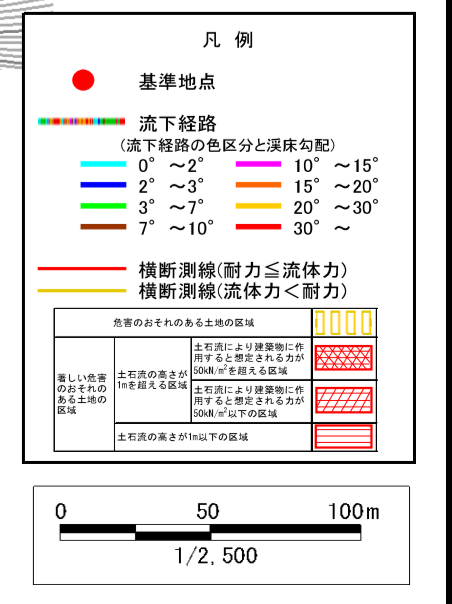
凡 例

基準地点

流下経路
(流下経路の色区分と渓床勾配)

0° ～2°
2° ～3°
3° ～7°
7° ～10°
10° ～15°
15° ～20°
20° ～30°
30° ～

横断測線(耐力≦流体力)
横断測線(流体力＜耐力)

| 危害のおそれのある土地の区域 | | |
|---|---|---|
| 著しい危害のおそれのある土地の区域 | 土石流の高さが1mを超える区域 | 土石流により建築物に作用すると想定される力が50kN/m²を超える区域 |
| | | 土石流により建築物に作用すると想定される力が50kN/m²以下の区域 |
| | 土石流の高さが1m以下の区域 | |

0 50 100m
1/2,500